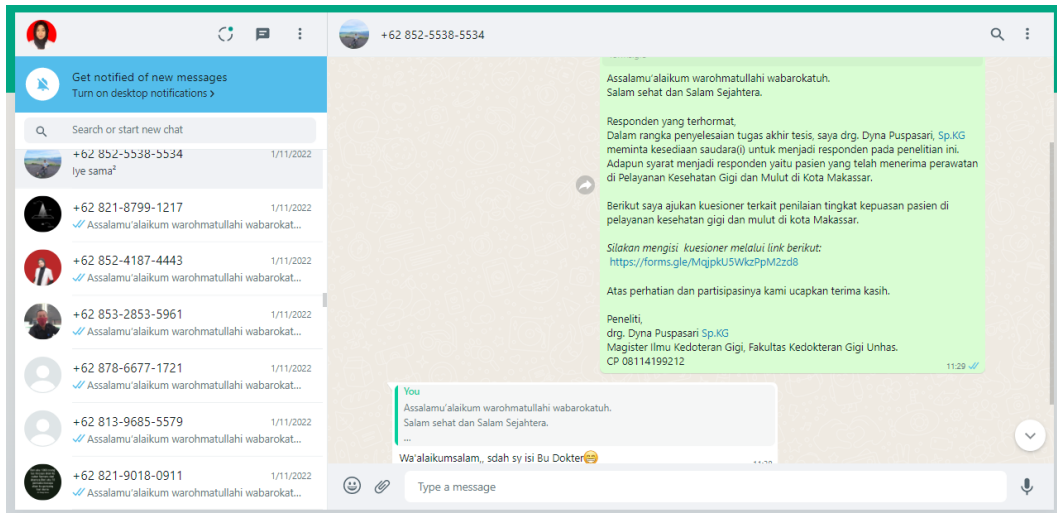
+62 852-5538-5534

Get notified of new messages
Turn on desktop notifications >

Search or start new chat

+62 852-5538-5534 1/11/2022
Iye sama²

+62 821-8799-1217 1/11/2022
Assalamu'alaikum warohmatullahi wabarokat...

+62 852-4187-4443 1/11/2022
Assalamu'alaikum warohmatullahi wabarokat...

+62 853-2853-5961 1/11/2022
Assalamu'alaikum warohmatullahi wabarokat...

+62 878-6677-1721 1/11/2022
Assalamu'alaikum warohmatullahi wabarokat...

+62 813-9685-5579 1/11/2022
Assalamu'alaikum warohmatullahi wabarokat...

+62 821-9018-0911 1/11/2022
Assalamu'alaikum warohmatullahi wabarokat...

Assalamu'alaikum warohmatullahi wabarokatuh.
Salam sehat dan Salam Sejahtera.

Responden yang terhormat,
Dalam rangka penyelesaian tugas akhir tesis, saya drg. Dyna Puspasari, Sp.KG meminta kesediaan saudara(i) untuk menjadi responden pada penelitian ini. Adapun syarat menjadi responden yaitu pasien yang telah menerima perawatan di Pelayanan Kesehatan Gigi dan Mulut di Kota Makassar.

Berikut saya ajukan kuesioner terkait penilaian tingkat kepuasan pasien di pelayanan kesehatan gigi dan mulut di kota Makassar.

Silakan mengisi kuesioner melalui link berikut:
https://forms.gle/MqjpkU5WkzPpM2zd8

Atas perhatian dan partisipasinya kami ucapkan terima kasih.

Peneliti,
drg. Dyna Puspasari Sp.KG
Magister Ilmu Kedoteran Gigi, Fakultas Kedokteran Gigi Unhas.
CP 08114199212
11:29

You
Assalamu'alaikum warohmatullahi wabarokatuh.
Salam sehat dan Salam Sejahtera.
...
Wa'alaikumsalam,, sdah sy isi Bu Dokter😊

Type a message